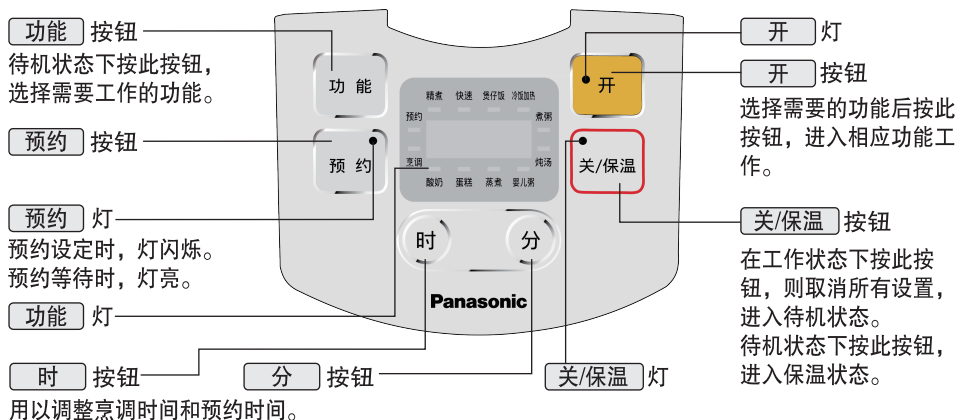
功能 按钮
待机状态下按此按钮，选择需要工作的功能。

预约 按钮

预约 灯
预约设定时，灯闪烁。
预约等待时，灯亮。

功能 灯

时 按钮
用以调整烹调时间和预约时间。

分 按钮

功 能
预 约
精煮 快速 煲仔饭 冷饭加热
预约 煮粥
烹调 炖汤
酸奶 蛋糕 蒸煮 婴儿粥
时
分
Panasonic
开
关/保温

开 灯

开 按钮
选择需要的功能后按此按钮，进入相应功能工作。

关/保温 按钮
在工作状态下按此按钮，则取消所有设置，进入待机状态。
待机状态下按此按钮，进入保温状态。

关/保温 灯